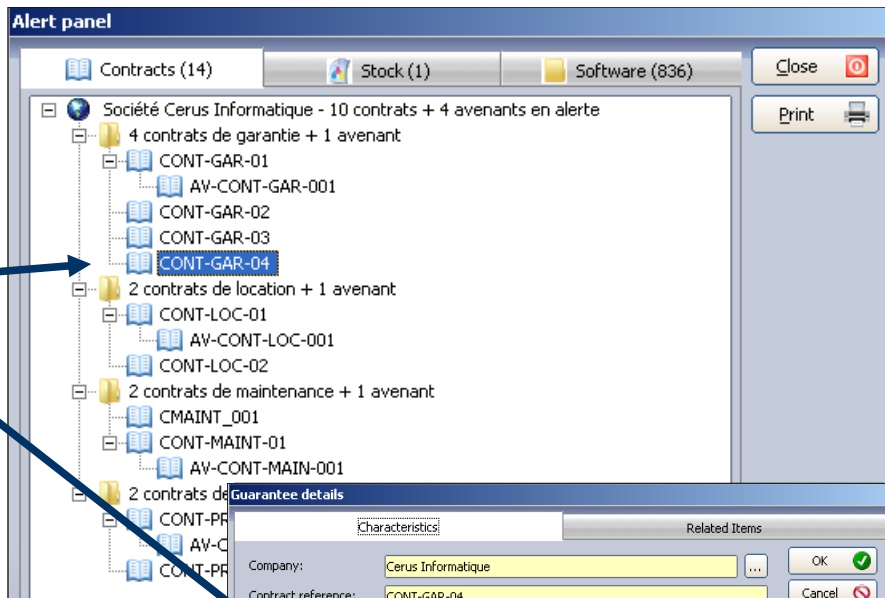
Alert panel

Contracts (14)

Stock (1)

Software (836)

Close

Print

Société Cerus Informatique - 10 contrats + 4 avenants en alerte

4 contrats de garantie + 1 avenant

CONT-GAR-01

AV-CONT-GAR-001

CONT-GAR-02

CONT-GAR-03

CONT-GAR-04

2 contrats de location + 1 avenant

CONT-LOC-01

AV-CONT-LOC-001

CONT-LOC-02

2 contrats de maintenance + 1 avenant

CMAINT_001

CONT-MAINT-01

AV-CONT-MAIN-001

2 contrats de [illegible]

CONT-PR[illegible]

AV-C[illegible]

CONT-PR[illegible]

Guarantee details

Characteristics

Related Items

Company:

Cerus Informatique

...

OK

Contract reference:

CONT-GAR-04

Cancel